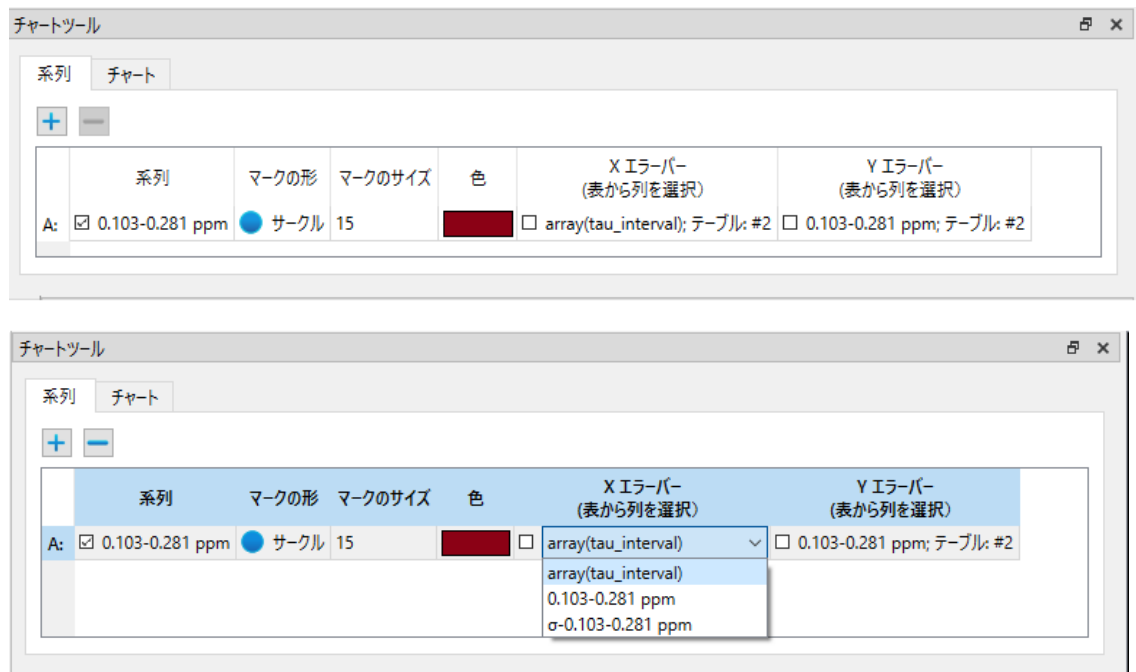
チャートツール

系列　チャート

+ −

| | 系列 | マークの形 | マークのサイズ | 色 | X エラーバー（表から列を選択） | Y エラーバー（表から列を選択） |
|---|---|---|---|---|---|---|
| A: | ☑ 0.103-0.281 ppm | サークル | 15 | | ☐ array(tau_interval); テーブル: #2 | ☐ 0.103-0.281 ppm; テーブル: #2 |

チャートツール

系列　チャート

+ −

| | 系列 | マークの形 | マークのサイズ | 色 | X エラーバー（表から列を選択） | Y エラーバー（表から列を選択） |
|---|---|---|---|---|---|---|
| A: | ☑ 0.103-0.281 ppm | サークル | 15 | | ☐ array(tau_interval) | ☐ 0.103-0.281 ppm; テーブル: #2 |

array(tau_interval)
0.103-0.281 ppm
σ-0.103-0.281 ppm